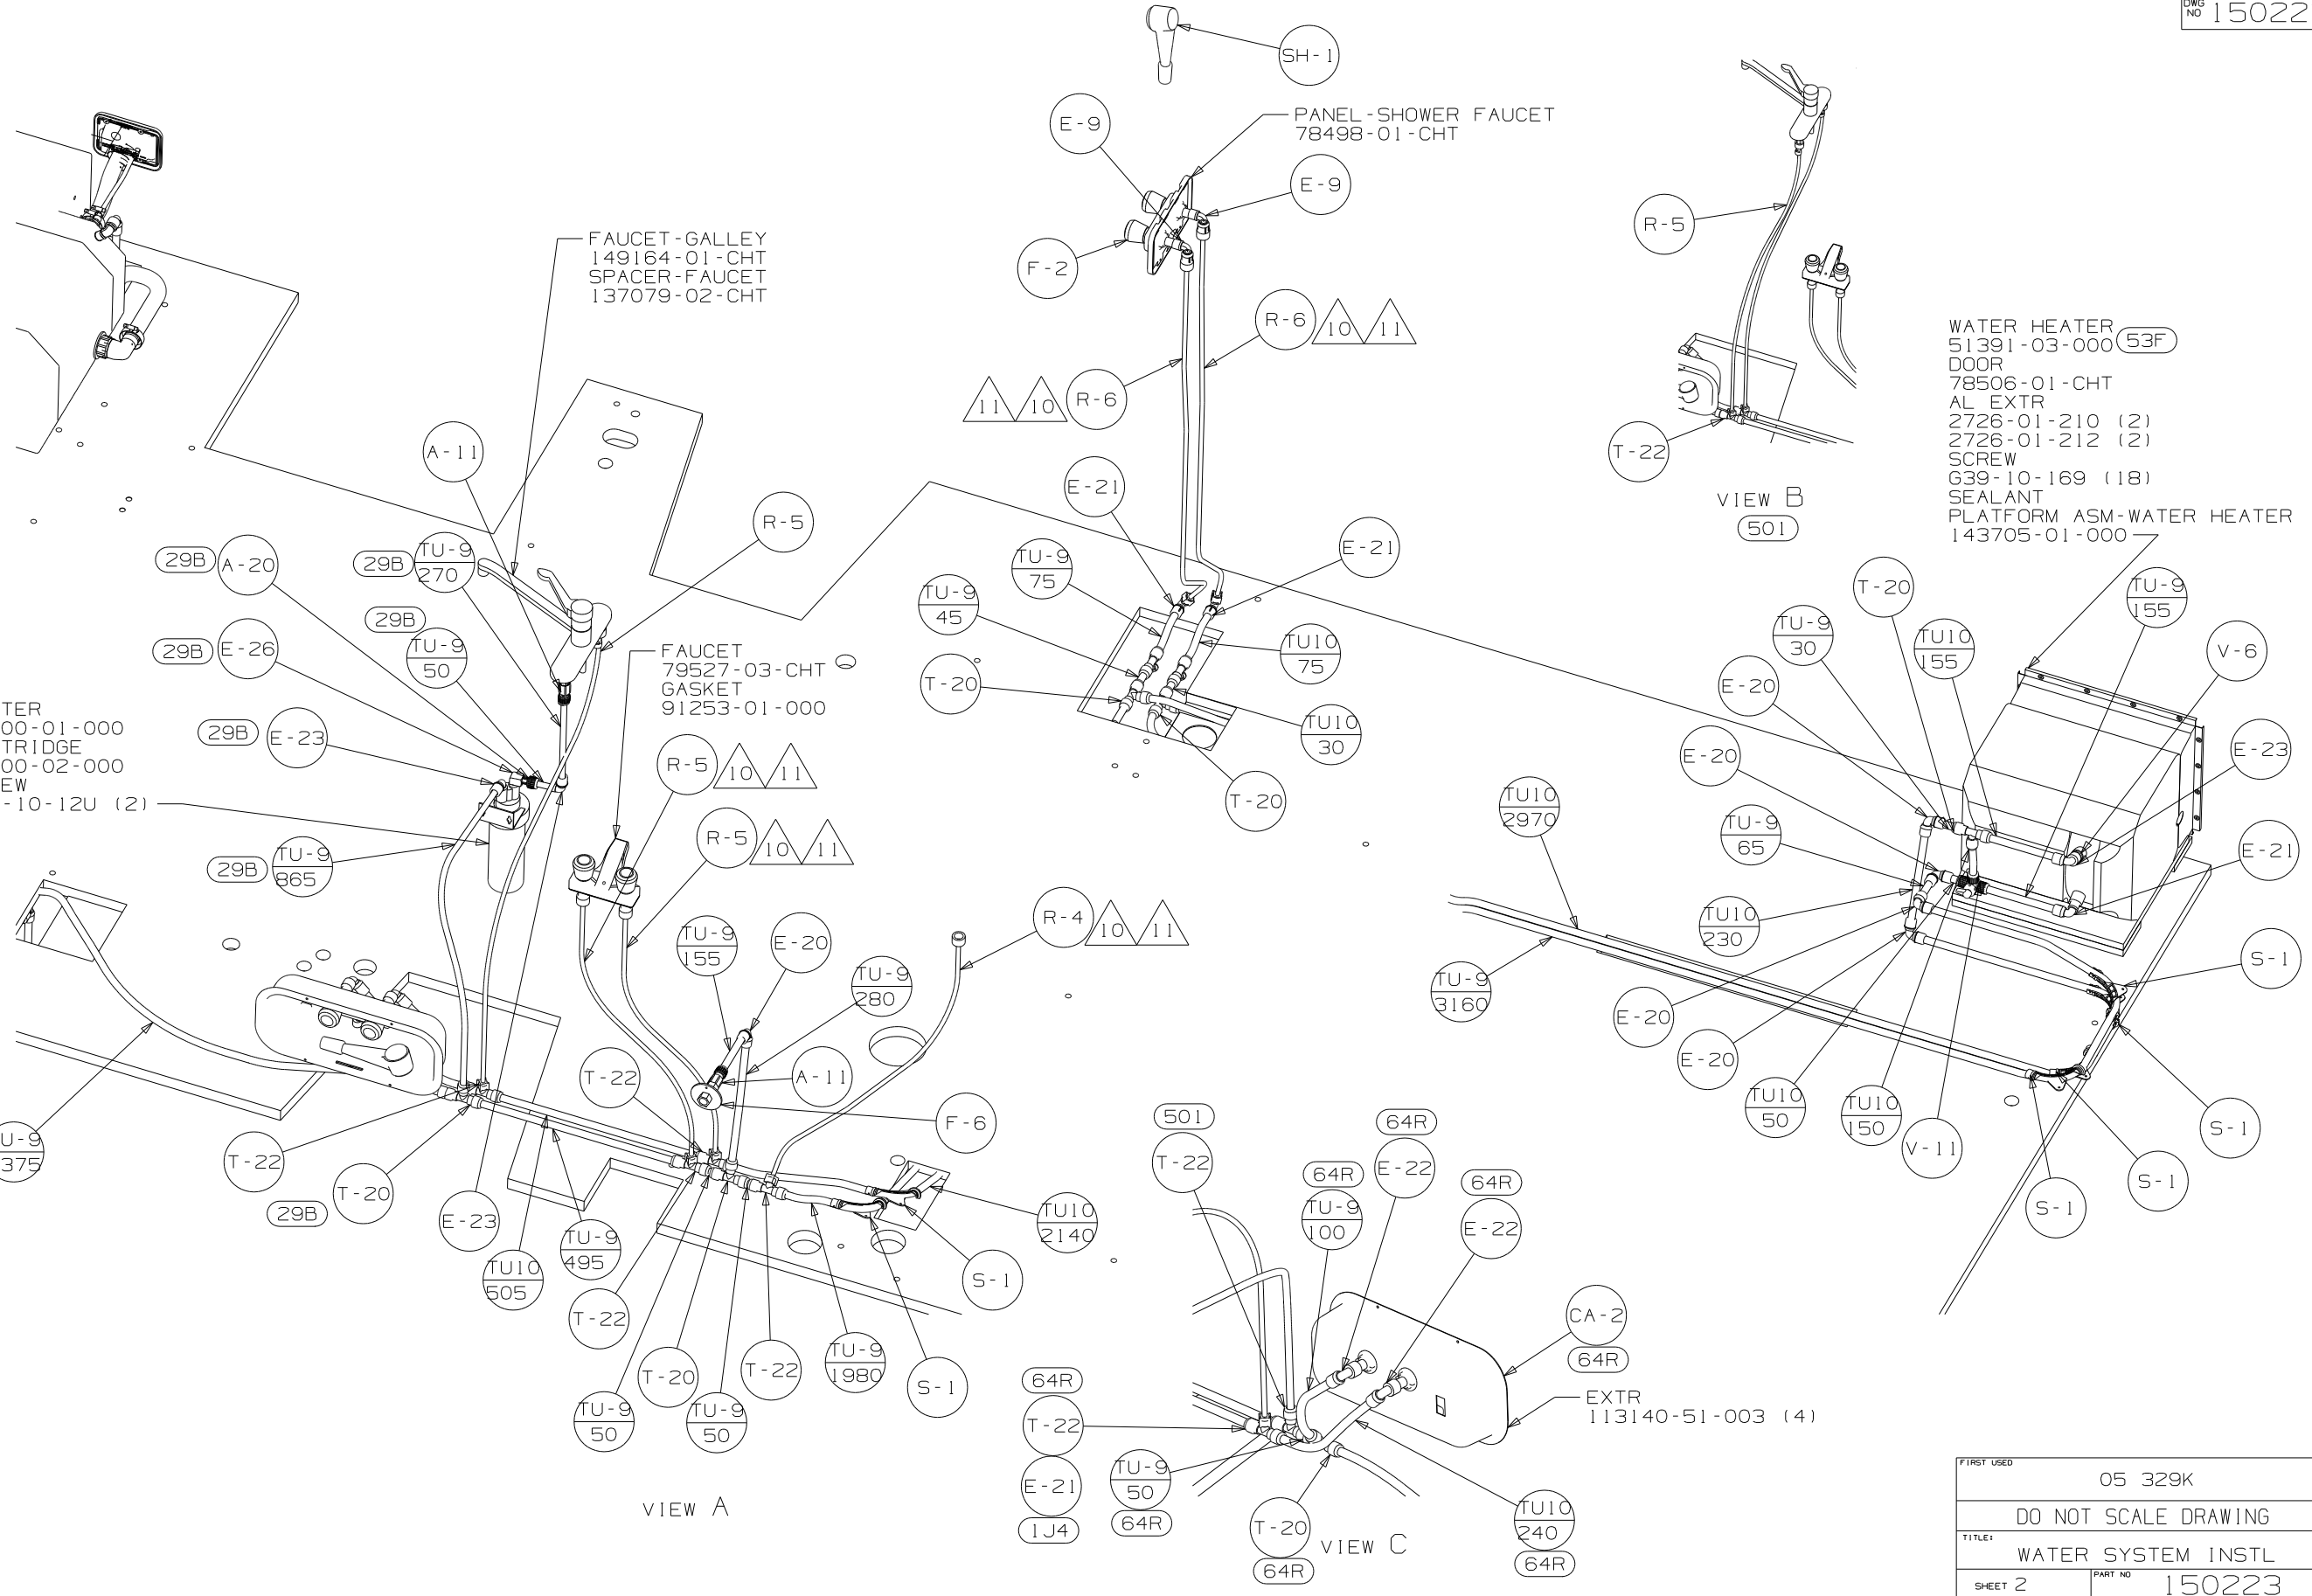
DWG NO 15022

SH-1
E-9
PANEL-SHOWER FAUCET
78498-01-CHT
E-9
F-2
R-6 10 11
11 10 R-6
E-21
E-21
TU-9 75
TU-9 45
TU10 75
T-20
TU10 30
T-20

R-5
T-22
VIEW B
501

WATER HEATER 53F
51391-03-000
DOOR
78506-01-CHT
AL EXTR
2726-01-210 (2)
2726-01-212 (2)
SCREW
G39-10-169 (18)
SEALANT
PLATFORM ASM-WATER HEATER
143705-01-000

FAUCET-GALLEY
149164-01-CHT
SPACER-FAUCET
137079-02-CHT
A-11
R-5
29B A-20
29B TU-9 270
29B TU-9 50
29B E-26
FAUCET
79527-03-CHT
GASKET
91253-01-000
TER
00-01-000
TRIDGE
00-02-000
EW
-10-12U (2)
29B E-23
R-5 10 11
R-5 10 11
29B TU-9 865
TU-9 155
E-20
TU-9 280
R-4 10 11
T-22
A-11
F-6
U-9 375
T-22
T-20
29B
E-23
TU10 505
TU-9 495
T-22
T-20
TU-9 50
TU-9 50
T-22
TU-9 1980
S-1
S-1
TU10 2140
VIEW A

T-20
TU-9 30
TU10 155
TU-9 155
V-6
E-20
E-20
E-23
TU10 2970
TU-9 65
E-21
TU10 230
TU-9 3160
S-1
E-20
E-20
TU10 50
TU10 150
V-11
S-1
S-1
S-1

501
T-22
64R
E-22
64R TU-9 100
64R
E-22
CA-2
64R
EXTR
113140-51-003 (4)
64R
T-22
E-21
1J4
TU-9 50
64R
T-20
64R
VIEW C
TU10 240
64R

FIRST USED
05 329K
DO NOT SCALE DRAWING
TITLE:
WATER SYSTEM INSTL
SHEET 2
PART NO
150223